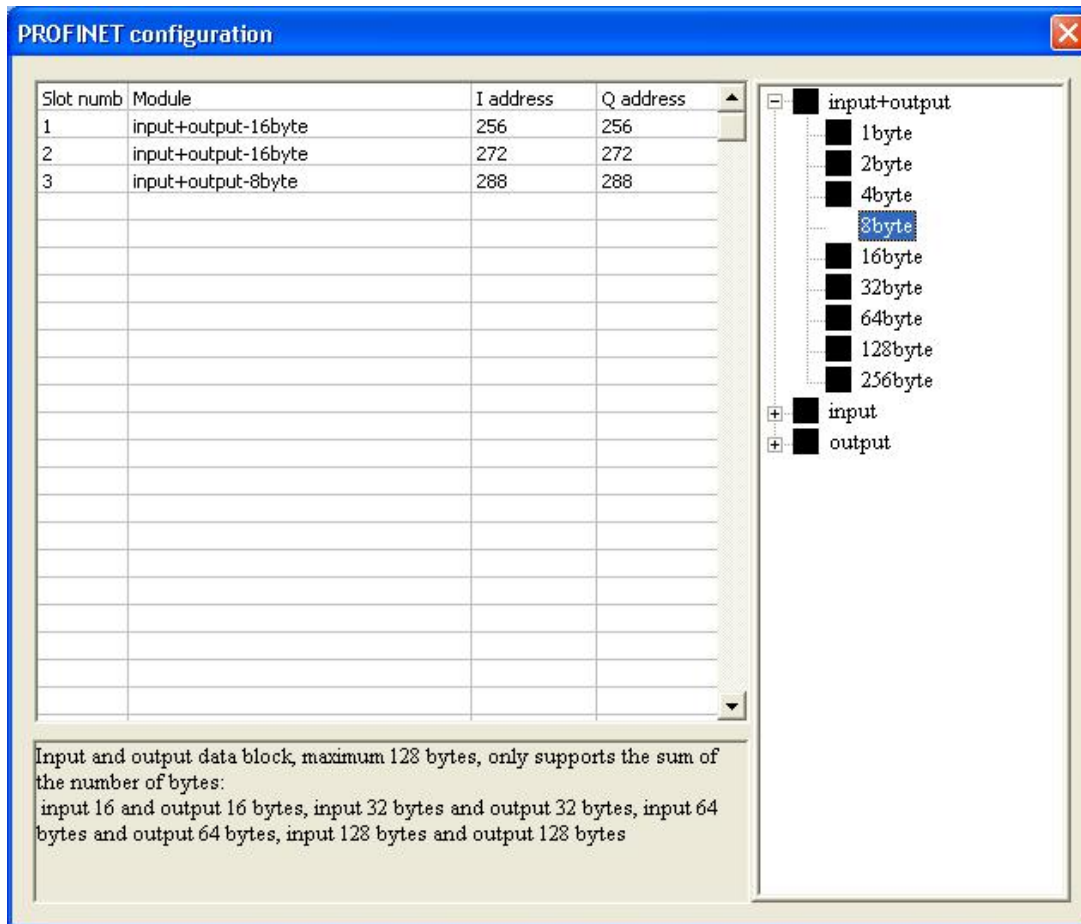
PROFINET configuration

| Slot numb | Module | I address | Q address |
|---|---|---|---|
| 1 | input+output-16byte | 256 | 256 |
| 2 | input+output-16byte | 272 | 272 |
| 3 | input+output-8byte | 288 | 288 |

input+output
1byte
2byte
4byte
8byte
16byte
32byte
64byte
128byte
256byte
input
output

Input and output data block, maximum 128 bytes, only supports the sum of the number of bytes:
input 16 and output 16 bytes, input 32 bytes and output 32 bytes, input 64 bytes and output 64 bytes, input 128 bytes and output 128 bytes